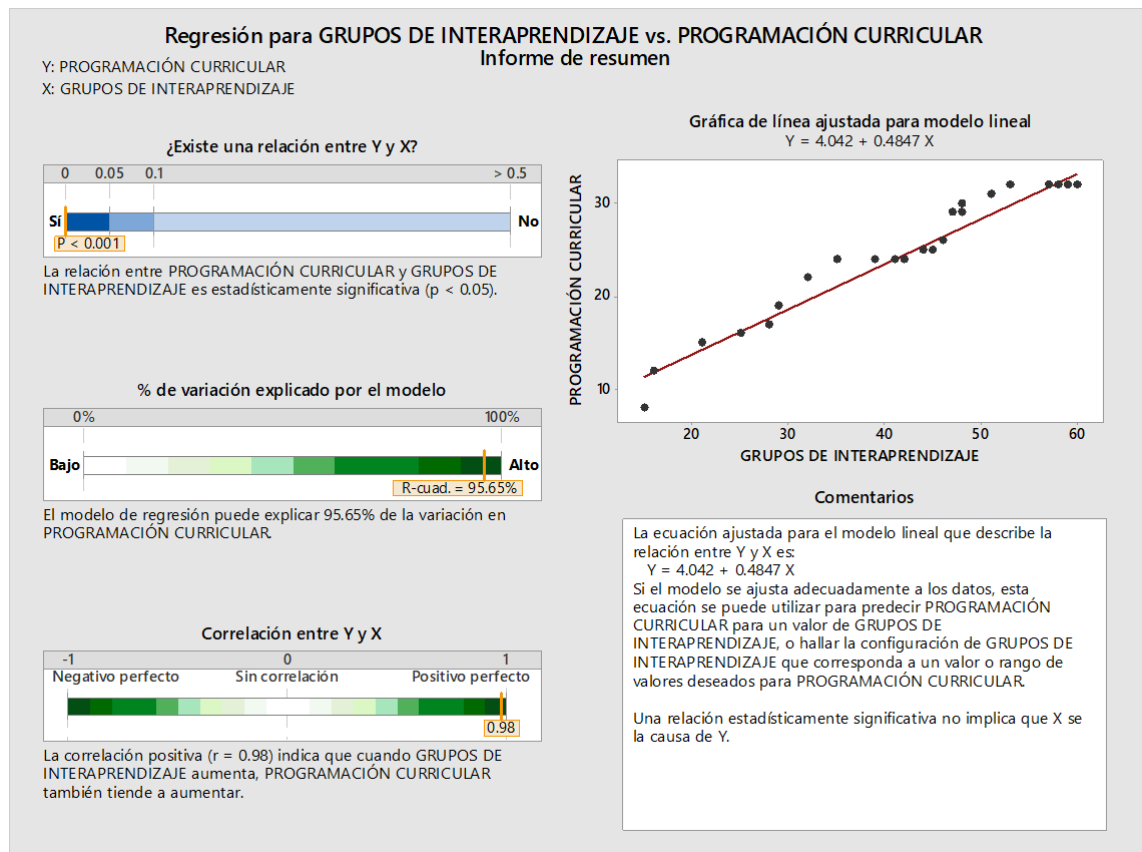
Regresión para GRUPOS DE INTERAPRENDIZAJE vs. PROGRAMACIÓN CURRICULAR
Informe de resumen

Y: PROGRAMACIÓN CURRICULAR
X: GRUPOS DE INTERAPRENDIZAJE

¿Existe una relación entre Y y X?

0 0.05 0.1 > 0.5

Sí No

P < 0.001

La relación entre PROGRAMACIÓN CURRICULAR y GRUPOS DE INTERAPRENDIZAJE es estadísticamente significativa (p < 0.05).

% de variación explicado por el modelo

0% 100%

Bajo Alto

R-cuad. = 95.65%

El modelo de regresión puede explicar 95.65% de la variación en PROGRAMACIÓN CURRICULAR.

Correlación entre Y y X

-1 0 1

Negativo perfecto Sin correlación Positivo perfecto

0.98

La correlación positiva (r = 0.98) indica que cuando GRUPOS DE INTERAPRENDIZAJE aumenta, PROGRAMACIÓN CURRICULAR también tiende a aumentar.

Gráfica de línea ajustada para modelo lineal
Y = 4.042 + 0.4847 X

PROGRAMACIÓN CURRICULAR

30
20
10

20 30 40 50 60

GRUPOS DE INTERAPRENDIZAJE

Comentarios

La ecuación ajustada para el modelo lineal que describe la relación entre Y y X es:
Y = 4.042 + 0.4847 X
Si el modelo se ajusta adecuadamente a los datos, esta ecuación se puede utilizar para predecir PROGRAMACIÓN CURRICULAR para un valor de GRUPOS DE INTERAPRENDIZAJE, o hallar la configuración de GRUPOS DE INTERAPRENDIZAJE que corresponda a un valor o rango de valores deseados para PROGRAMACIÓN CURRICULAR.

Una relación estadísticamente significativa no implica que X se la causa de Y.